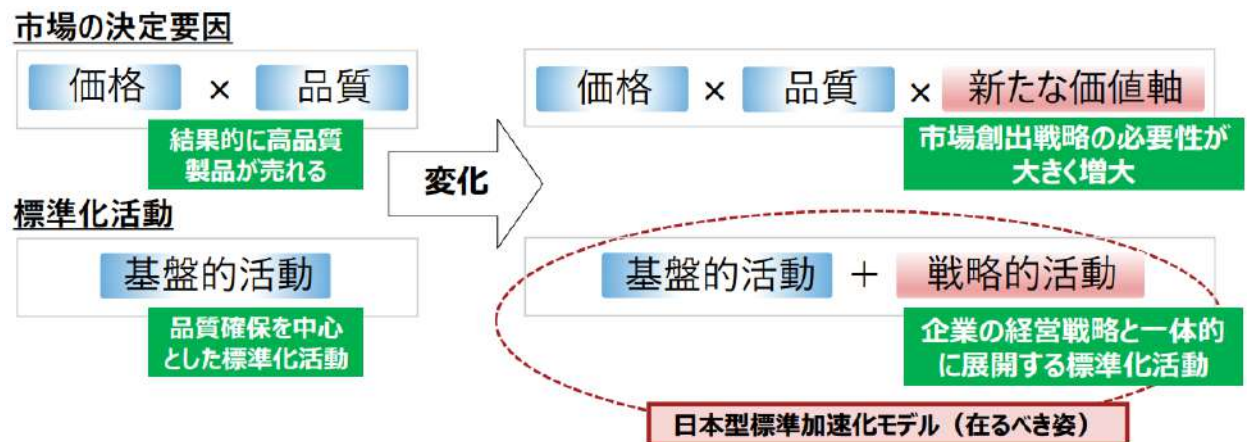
市場の決定要因

価格 × 品質

結果的に高品質製品が売れる

標準化活動

基盤的活動

品質確保を中心とした標準化活動

変化

価格 × 品質 × 新たな価値軸

市場創出戦略の必要性が大きく増大

基盤的活動 ＋ 戦略的活動

企業の経営戦略と一体的に展開する標準化活動

日本型標準加速化モデル（在るべき姿）